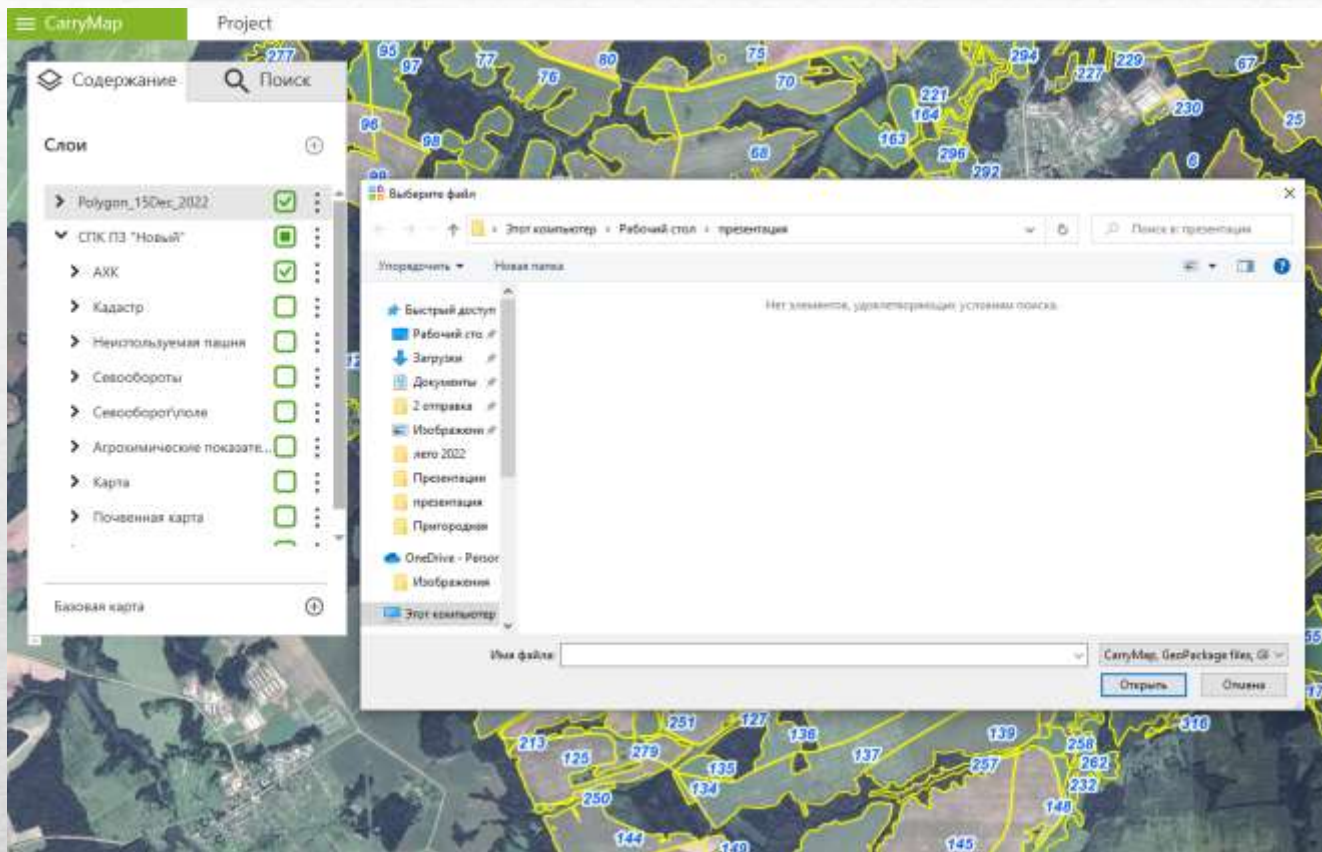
CarryMap Project

Содержание Поиск

Слои

Polygon_15Dec_2022
СПК ПЗ "Новый"
АХК
Кадастр
Неиспользуемая пашня
Севообороты
Севооборот\поле
Агрохимические показате...
Карта
Почвенная карта

Базовая карта

Выберите файл

Этот компьютер › Рабочий стол › презентация

Поиск в: презентация

Упорядочить ▾ Новая папка

Нет элементов, удовлетворяющих условиям поиска.

Быстрый доступ
Рабочий сто
Загрузки
Документы
2 отправка
Изображени
лето 2022
Презентации
презентация
Пригородная
OneDrive - Persor
Изображения
Этот компьютер

Имя файла:

CarryMap, GeoPackage files, GI

Открыть Отмена

277 95 97 77 76 80 75 70 294 227 229 67 221 164 230 25 96 98 163 296 292 68 6 99 12 55 17 251 127 213 125 279 136 137 139 316 258 262 257 232 135 134 250 148 144 149 145